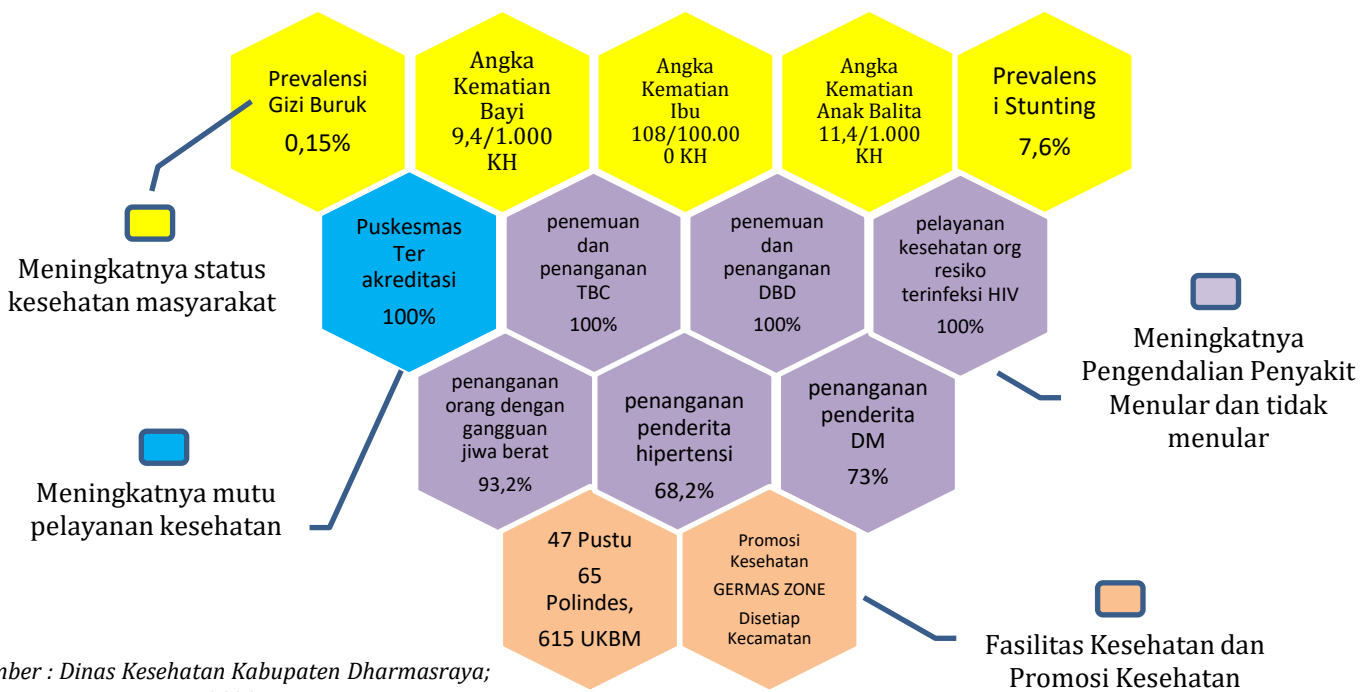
Prevalensi Gizi Buruk
0,15%

Angka Kematian Bayi 9,4/1.000 KH

Angka Kematian Ibu 108/100.00 0 KH

Angka Kematian Anak Balita 11,4/1.000 KH

Prevalens i Stunting
7,6%

Puskesmas Ter akreditasi
100%

penemuan dan penanganan TBC
100%

penemuan dan penanganan DBD
100%

pelayanan kesehatan org resiko terinfeksi HIV
100%

penanganan orang dengan gangguan jiwa berat
93,2%

penanganan penderita hipertensi
68,2%

penanganan penderita DM
73%

47 Pustu
65 Polindes,
615 UKBM

Promosi Kesehatan
GERMAS ZONE
Disetiap Kecamatan

Meningkatnya status kesehatan masyarakat

Meningkatnya mutu pelayanan kesehatan

Meningkatnya Pengendalian Penyakit Menular dan tidak menular

Fasilitas Kesehatan dan Promosi Kesehatan

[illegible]mber : Dinas Kesehatan Kabupaten Dharmasraya;